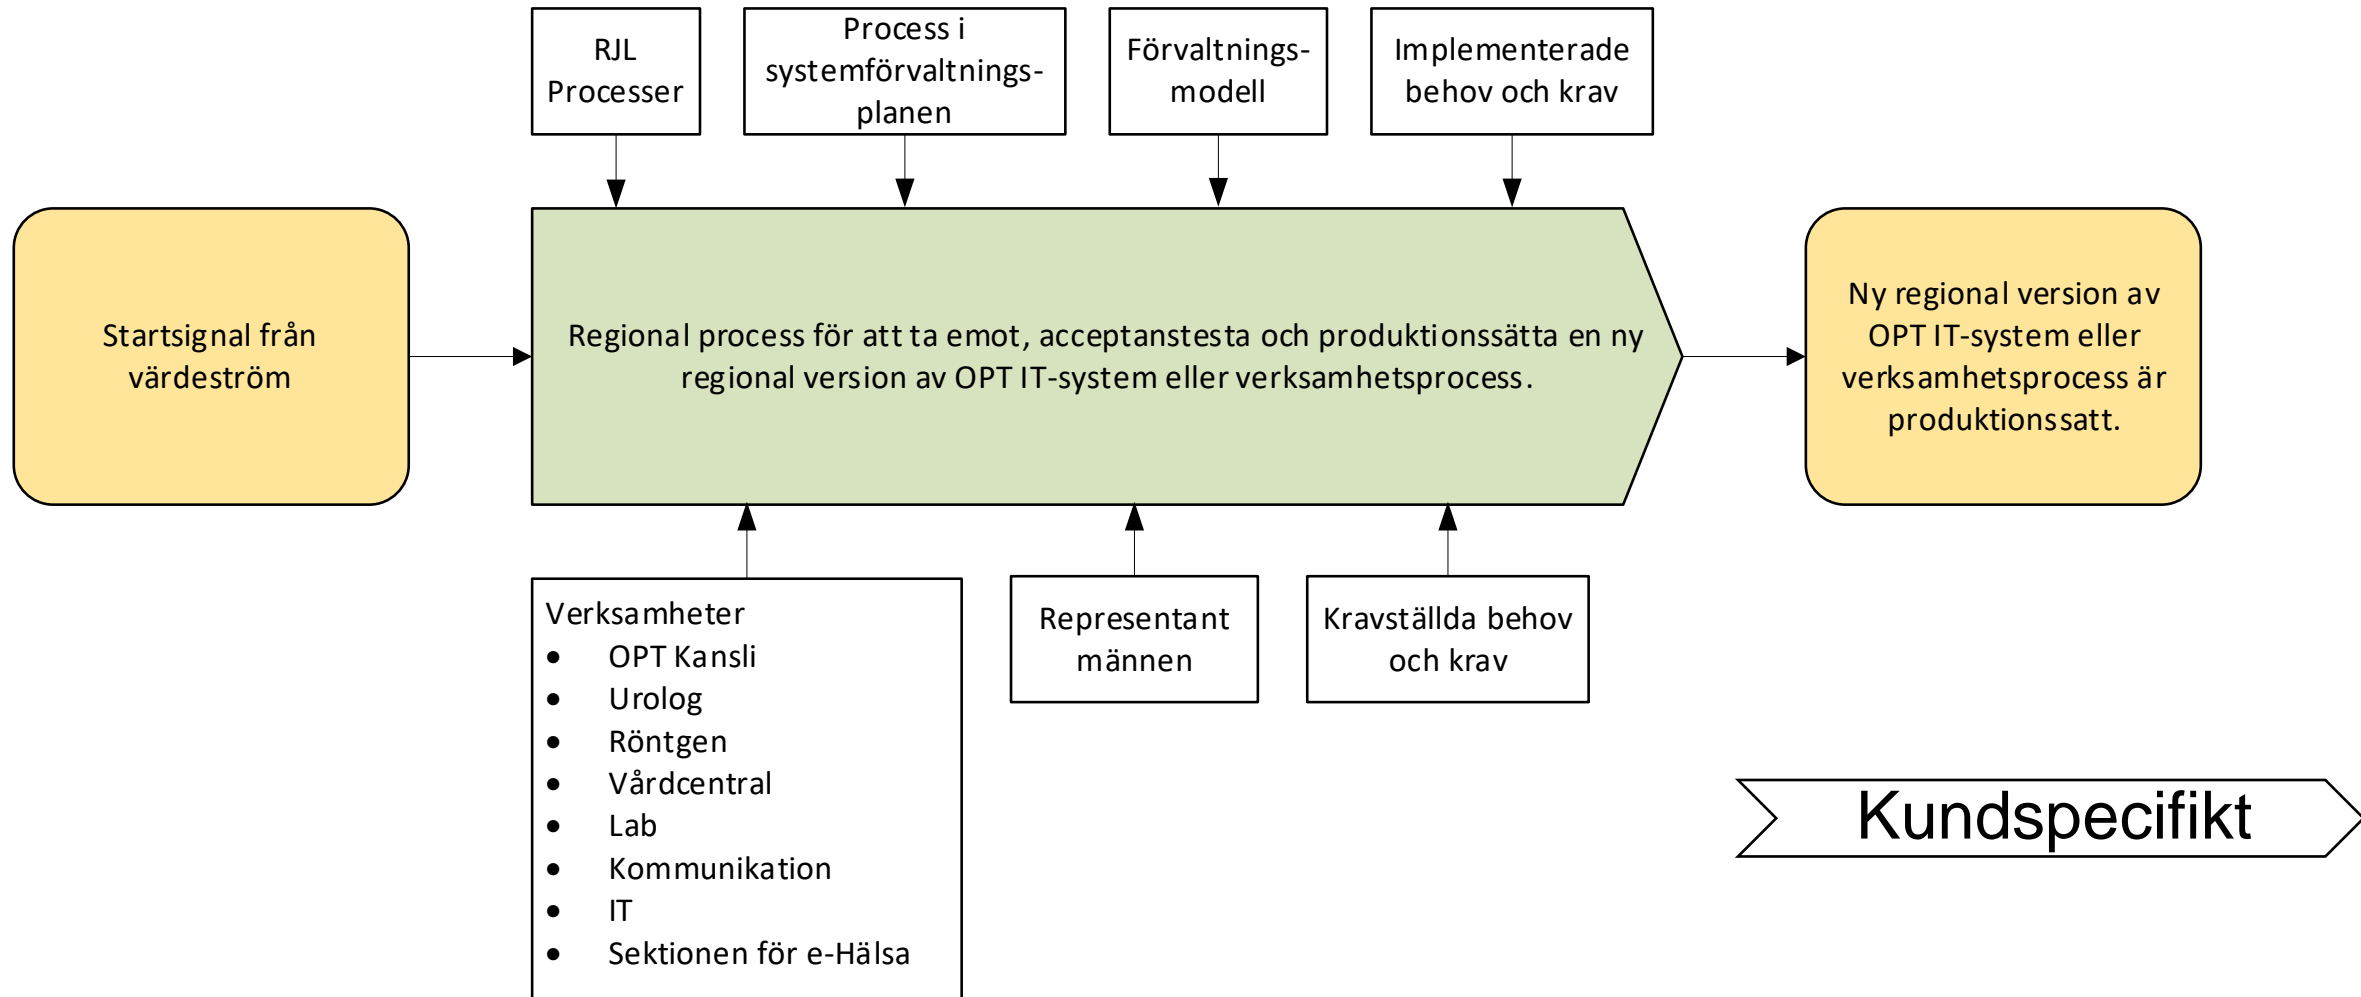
RJL Processer

Process i systemförvaltningsplanen

Förvaltningsmodell

Implementerade behov och krav

Startsignal från värdeström

Regional process för att ta emot, acceptanstesta och produktionssätta en ny regional version av OPT IT-system eller verksamhetsprocess.

Ny regional version av OPT IT-system eller verksamhetsprocess är produktionssatt.

Verksamheter
- OPT Kansli
- Urolog
- Röntgen
- Vårdcentral
- Lab
- Kommunikation
- IT
- Sektionen för e-Hälsa

Representant männen

Kravställda behov och krav

Kundspecifikt